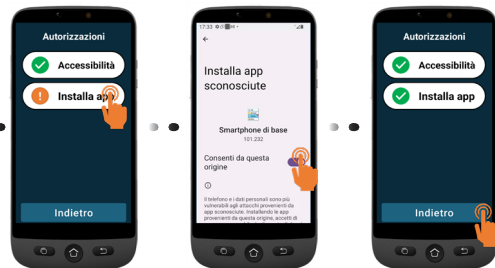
Autorizzazioni

Accessibilità

Installa app

Indietro

17:33

Installa app sconosciute

Smartphone di base

101.232

Consenti da questa origine

Il telefono e i dati personali sono più vulnerabili agli attacchi provenienti da app sconosciute. Installando le app provenienti da questa origine, accetti di

Autorizzazioni

Accessibilità

Installa app

Indietro